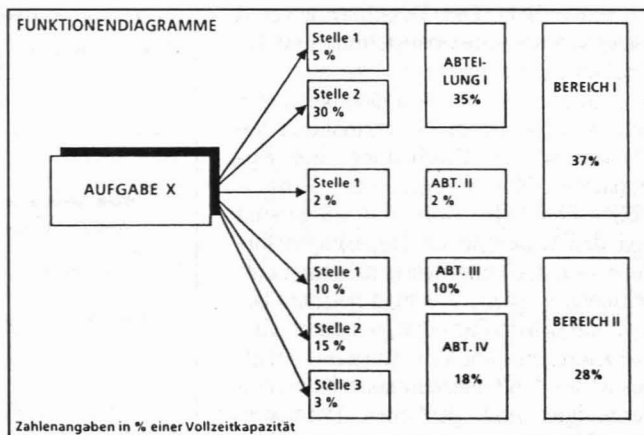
FUNKTIONENDIAGRAMME

AUFGABE X

Stelle 1
5 %

Stelle 2
30 %

ABTEI-LUNG I
35%

BEREICH I

37%

Stelle 1
2 %

ABT. II
2 %

Stelle 1
10 %

ABT. III
10%

Stelle 2
15 %

ABT. IV

18%

BEREICH II

28%

Stelle 3
3 %

Zahlenangaben in % einer Vollzeitkapazität